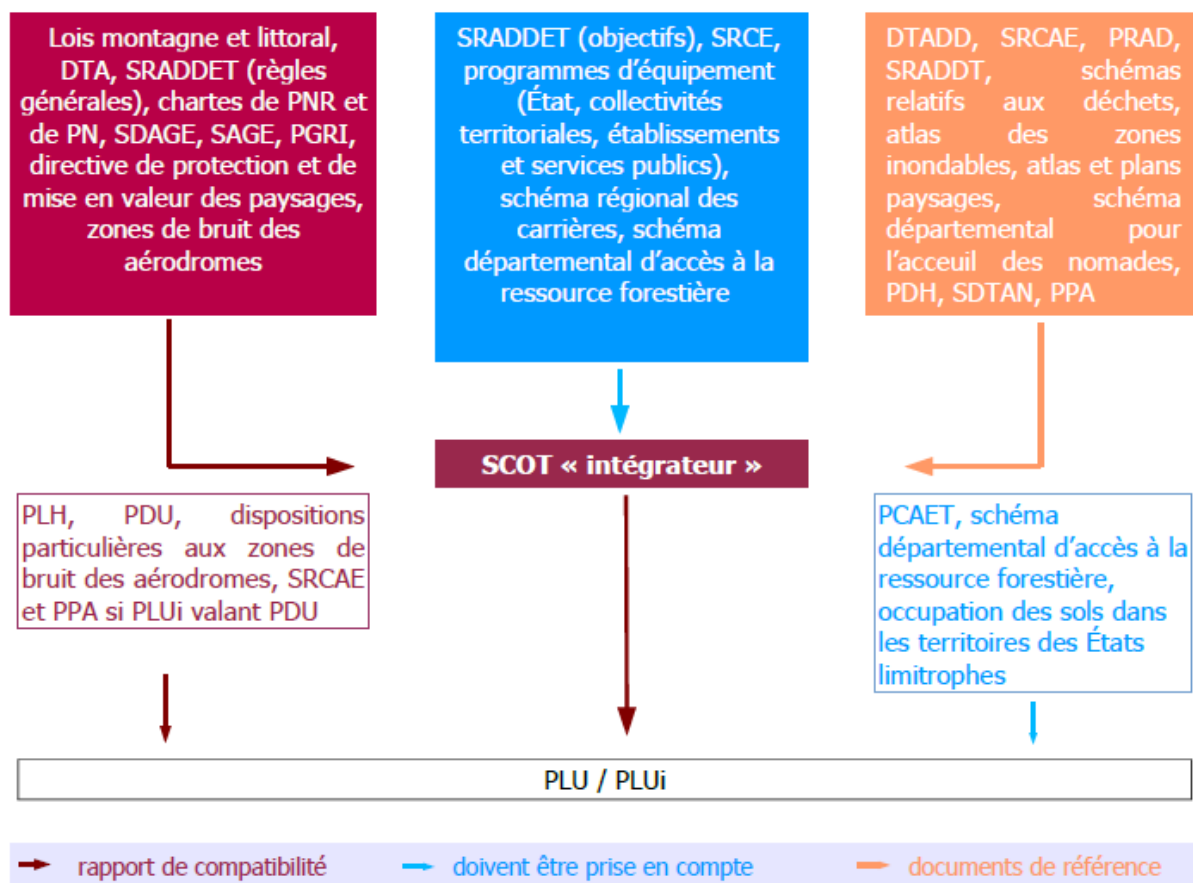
Lois montagne et littoral, DTA, SRADDET (règles générales), chartes de PNR et de PN, SDAGE, SAGE, PGRI, directive de protection et de mise en valeur des paysages, zones de bruit des aérodromes

SRADDET (objectifs), SRCE, programmes d'équipement (État, collectivités territoriales, établissements et services publics), schéma régional des carrières, schéma départemental d'accès à la ressource forestière

DTADD, SRCAE, PRAD, SRADDT, schémas relatifs aux déchets, atlas des zones inondables, atlas et plans paysages, schéma départemental pour l'acceuil des nomades, PDH, SDTAN, PPA

SCOT « intégrateur »

PLH, PDU, dispositions particulières aux zones de bruit des aérodromes, SRCAE et PPA si PLUi valant PDU

PCAET, schéma départemental d'accès à la ressource forestière, occupation des sols dans les territoires des États limitrophes

PLU / PLUi

rapport de compatibilité
doivent être prise en compte
documents de référence